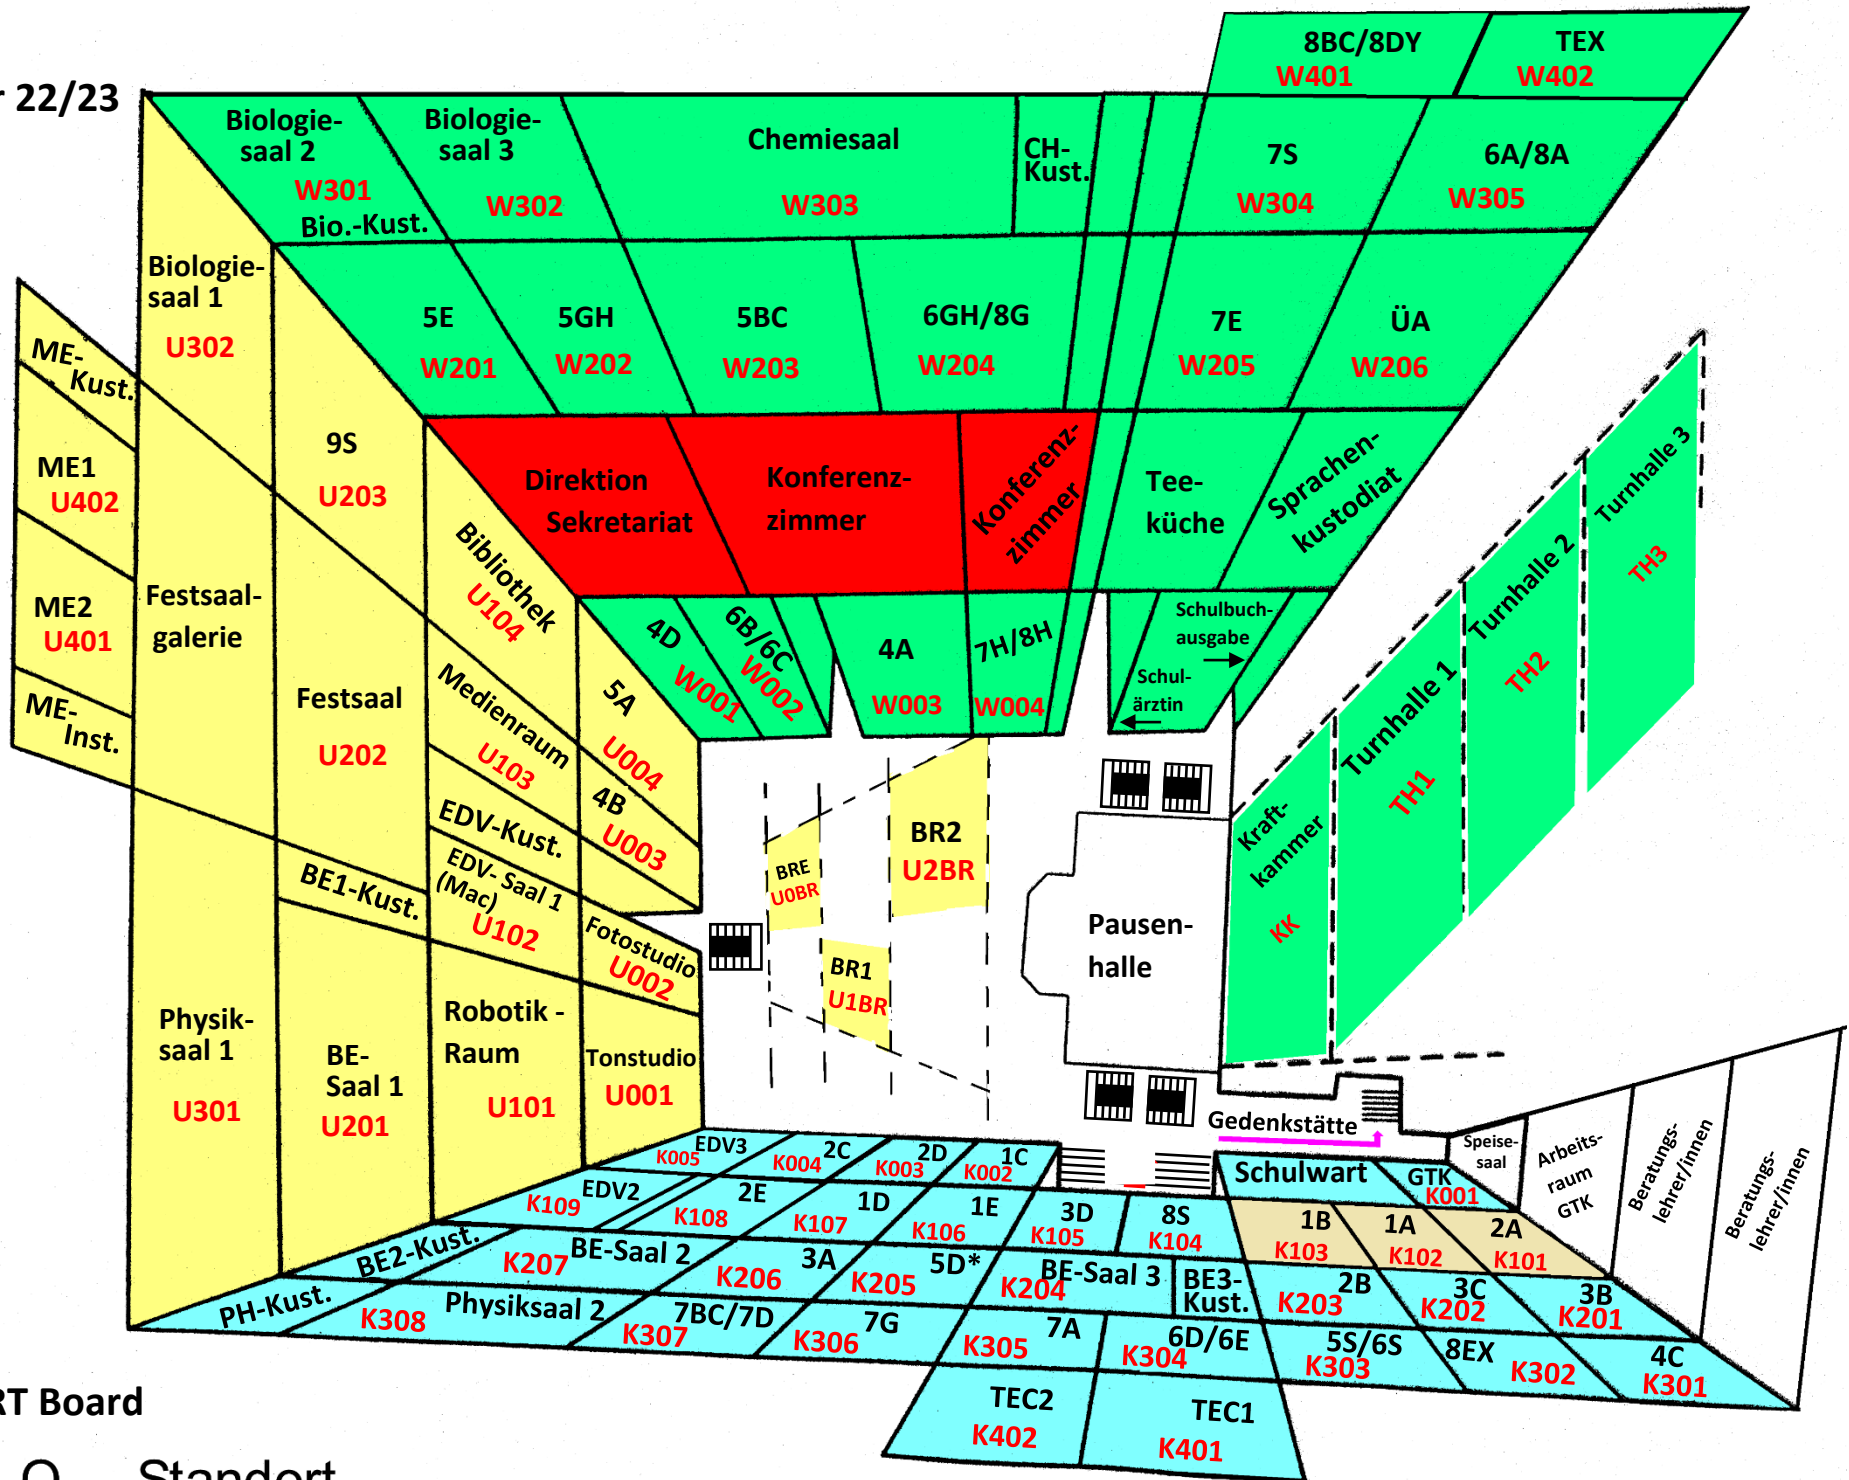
22/23

8BC/8DY W401
TEX W402

Biologiesaal 2 W301 Bio.-Kust.
Biologiesaal 3 W302
Chemiesaal W303
CH-Kust.
7S W304
6A/8A W305

Biologiesaal 1 U302
5E W201
5GH W202
5BC W203
6GH/8G W204
7E W205
ÜA W206

ME-Kust.
ME1 U402
ME2 U401
ME-Inst.

9S U203
Direktion Sekretariat
Konferenzzimmer
Konferenzzimmer
Teeküche
Sprachenkustodiat
Turnhalle 3 TH3
Turnhalle 2 TH2
Turnhalle 1 TH1

Bibliothek U104
4D W001
6B/6C W002
4A W003
7H/8H W004
Schulbuchausgabe
Schulärztin

Festsaalgalerie
Festsaal U202
Medienraum U103
5A U004
4B U003
EDV-Kust.
EDV- Saal 1 (Mac) U102
BE1-Kust.
Fotostudio U002
BRE U0BR
BR2 U2BR
BR1 U1BR
Pausenhalle
Kraftkammer KK

Physiksaal 1 U301
BE-Saal 1 U201
Robotik - Raum U101
Tonstudio U001

Gedenkstätte
Speisesaal
Arbeitsraum GTK
Beratungslehrer/innen
Beratungslehrer/innen

EDV3 K005
2C K004
2D K003
1C K002
EDV2 K109
2E K108
1D K107
1E K106
3D K105
8S K104
Schulwart
GTK K001
1B K103
1A K102
2A K101
BE2-Kust.
K207 BE-Saal 2
3A K206
K205
5D*
K204
BE-Saal 3
BE3-Kust.
K203
2B
3C K202
3B K201
PH-Kust.
K308
Physiksaal 2
7BC/7D K307
7G K306
K305
7A
K304
6D/6E
5S/6S K303
8EX K302
4C K301
TEC2 K402
TEC1 K401

T Board
Standort